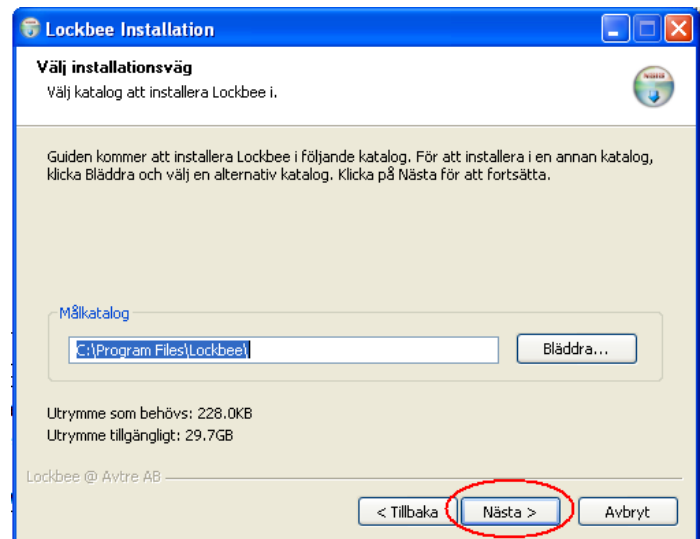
Lockbee Installation

Välj installationsväg
Välj katalog att installera Lockbee i.

Guiden kommer att installera Lockbee i följande katalog. För att installera i en annan katalog, klicka Bläddra och välj en alternativ katalog. Klicka på Nästa för att fortsätta.

Målkatalog
C:\Program Files\Lockbee\
Bläddra...

Utrymme som behövs: 228.0KB
Utrymme tillgängligt: 29.7GB

Lockbee @ Avtre AB

< Tillbaka
Nästa >
Avbryt